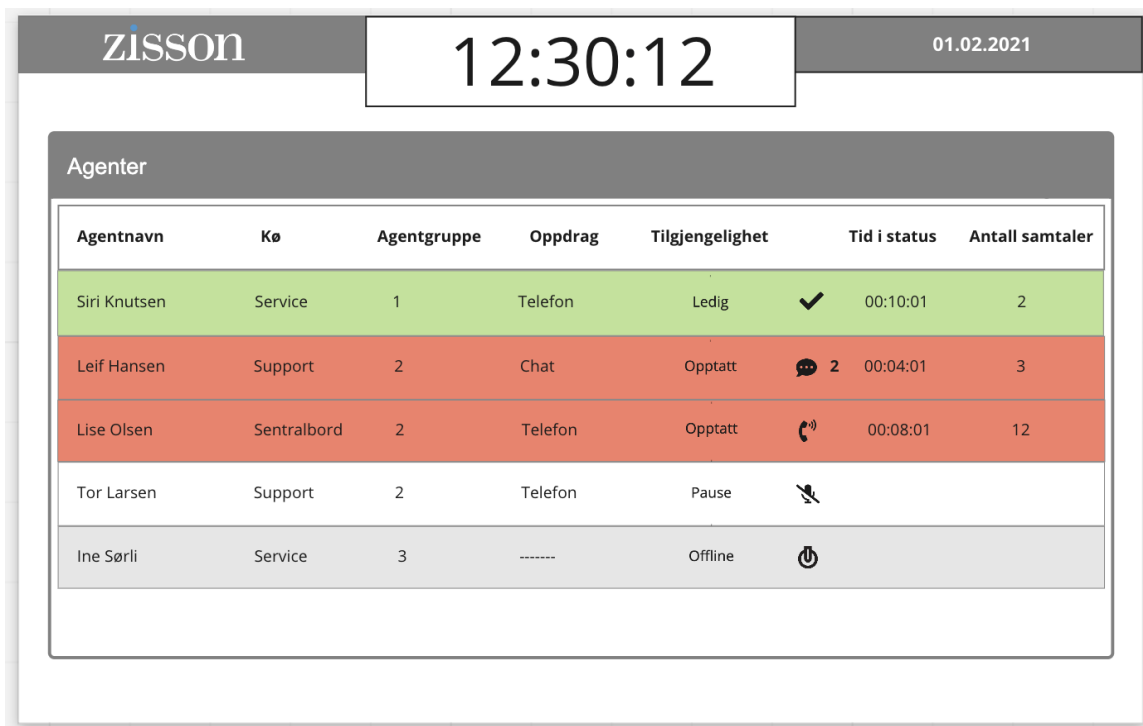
zisson

12:30:12

01.02.2021

Agenter

| Agentnavn | Kø | Agentgruppe | Oppdrag | Tilgjengelighet | | Tid i status | Antall samtaler |
|---|---|---|---|---|---|---|---|
| Siri Knutsen | Service | 1 | Telefon | Ledig | | 00:10:01 | 2 |
| Leif Hansen | Support | 2 | Chat | Opptatt | 2 | 00:04:01 | 3 |
| Lise Olsen | Sentralbord | 2 | Telefon | Opptatt | | 00:08:01 | 12 |
| Tor Larsen | Support | 2 | Telefon | Pause | | | |
| Ine Sørli | Service | 3 | ------- | Offline | | | |